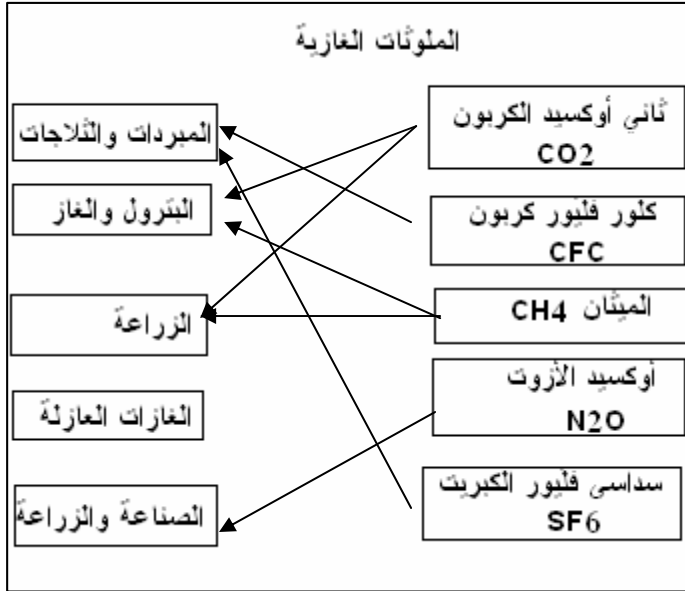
الملوثات الغازية

ثاني أوكسيد الكربون
$CO_2$

كلور فليور كربون
CFC

الميثان $CH_4$

أوكسيد الأزوت
$N_2O$

سداسي فليور الكبريت
$SF_6$

المبردات والثلاجات

البترول والغاز

الزراعة

الغازات العازلة

الصناعة والزراعة